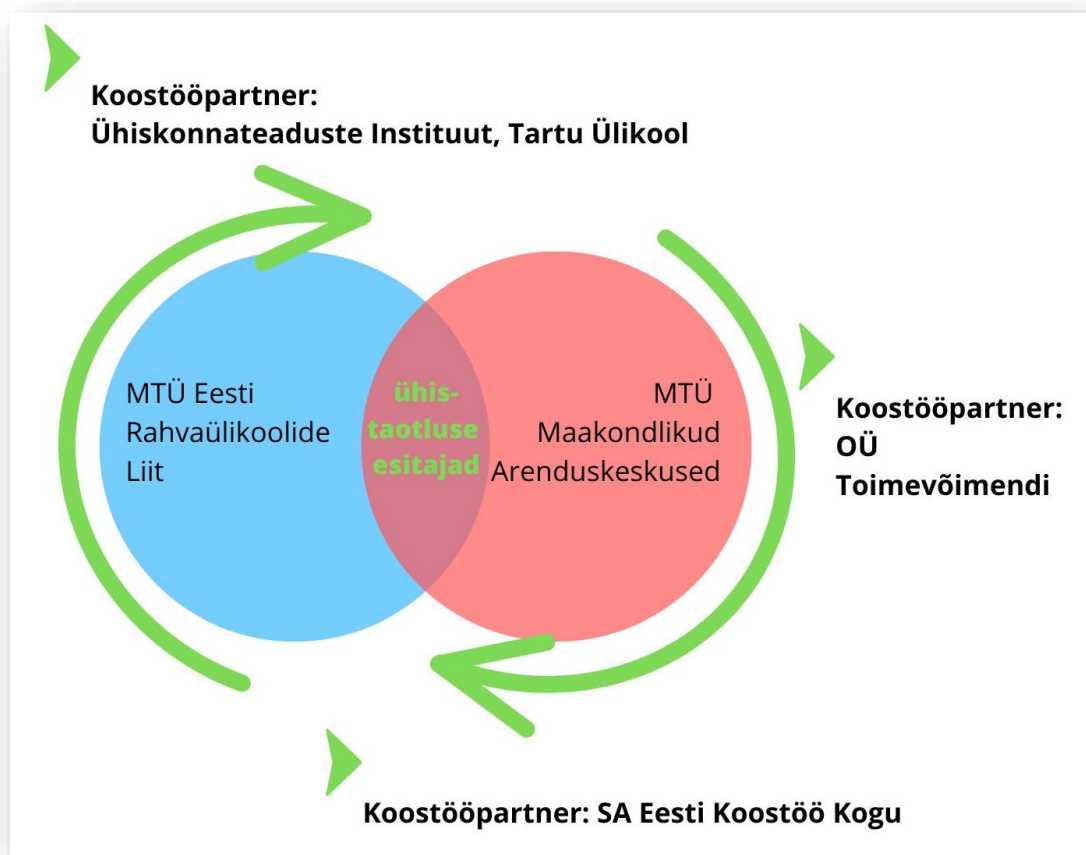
Koostööpartner:
Ühiskonnateaduste Instituut, Tartu Ülikool

MTÜ Eesti Rahvaülikoolide Liit

ühistaotluse esitajad

MTÜ Maakondlikud Arenduskeskused

Koostööpartner:
OÜ
Toimevõimendi

Koostööpartner: SA Eesti Koostöö Kogu